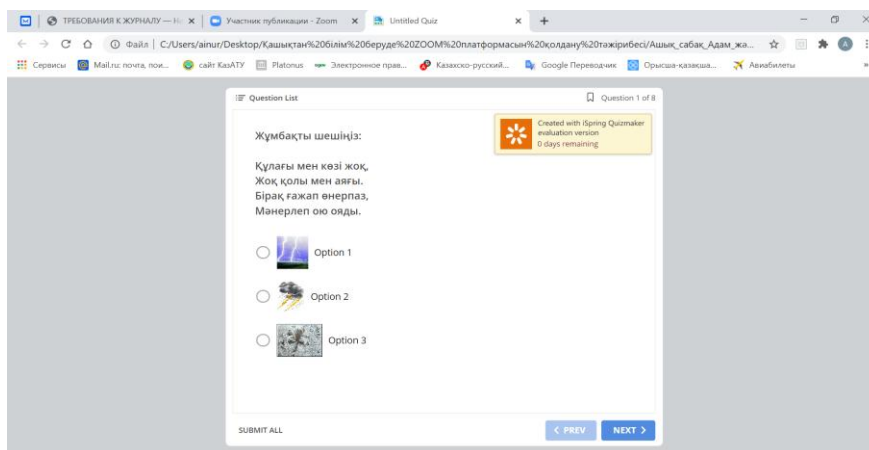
ТРЕБОВАНИЯ К ЖУРНАЛУ — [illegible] × Участник публикации - Zoom × Untitled Quiz × +

Файл | C:/Users/ainur/Desktop/Қашықтан%20білім%20беруде%20ZOOM%20платформасын%20қолдану%20тәжірибесі/Ашық_сабақ_Адам_жа...

Сервисы Mail.ru: почта, пои... сайт КазАТУ Platonus Электронное прав... Казахско-русский... Google Переводчик Орысша-қазақша... Авиабилеты

Question List

Question 1 of 8

Created with iSpring Quizmaker evaluation version
0 days remaining

Жұмбақты шешіңіз:

Құлағы мен көзі жоқ,
Жоқ қолы мен аяғы.
Бірақ ғажап өнерпаз,
Мәнерлеп ою ояды.

Option 1

Option 2

Option 3

SUBMIT ALL

‹ PREV

NEXT ›